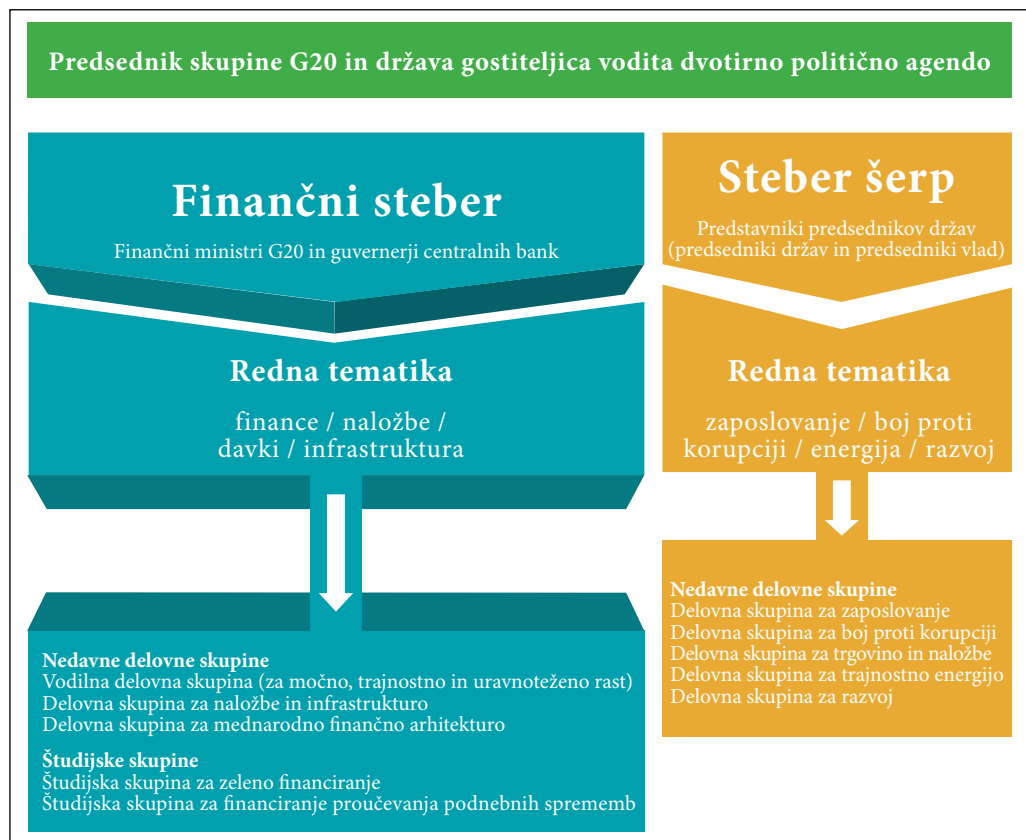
Predsednik skupine G20 in država gostiteljica vodita dvotirno politično agendo

Finančni steber

Finančni ministri G20 in guvernerji centralnih bank

Redna tematika

finance / naložbe / davki / infrastruktura

Nedavne delovne skupine
Vodilna delovna skupina (za močno, trajnostno in uravnoteženo rast)
Delovna skupina za naložbe in infrastrukturo
Delovna skupina za mednarodno finančno arhitekturo

Študijske skupine
Študijska skupina za zeleno financiranje
Študijska skupina za financiranje proučevanja podnebnih sprememb

Steber šerp

Predstavniki predsednikov držav (predsedniki držav in predsedniki vlad)

Redna tematika

zaposlovanje / boj proti korupciji / energija / razvoj

Nedavne delovne skupine
Delovna skupina za zaposlovanje
Delovna skupina za boj proti korupciji
Delovna skupina za trgovino in naložbe
Delovna skupina za trajnostno energijo
Delovna skupina za razvoj